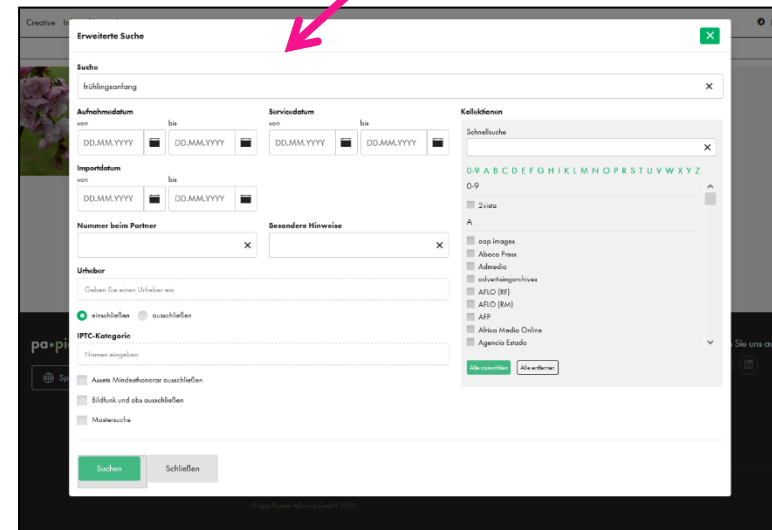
Creative In

Erweiterte Suche

Suche

frühlingsanfang

Aufnahmedatum

von

DD.MM.YYYY

bis

DD.MM.YYYY

Servicedatum

von

DD.MM.YYYY

bis

DD.MM.YYYY

Importdatum

von

DD.MM.YYYY

bis

DD.MM.YYYY

Nummer beim Partner

Besondere Hinweise

Urheber

Geben Sie einen Urheber ein

einschließen ausschließen

IPTC-Kategorie

Namen eingeben

Assets Mindesthonorar ausschließen

Bildfunk und obs ausschließen

Mastersuche

Kollektionen

Schnellsuche

0-9 A B C D E F G H I K L M N O P R S T U V W X Y Z

0-9

2vista

A

aap images

Abaca Press

Admedia

advertisingarchives

AFLO (RF)

AFLO (RM)

AFP

Africa Media Online

Agencia Estado

Alle auswählen Alle entfernen

Suchen Schließen

pa·pi

Sie uns a

© dpa Picture-Alliance GmbH 2020